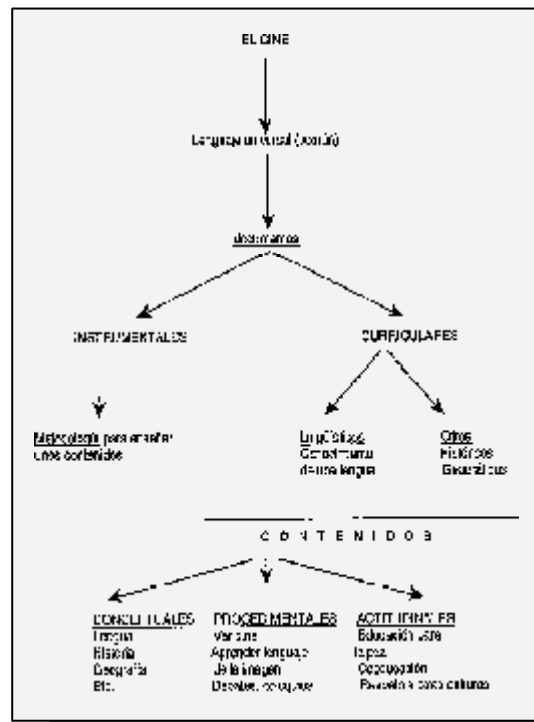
EL CINE

Lenguaje universal (visual)

desarrollamos

INSTRUMENTALES

CURRICULARES

Metodología para enseñar unos contenidos

Lingüísticos
Conocimiento de una lengua

Otros
Históricos
Geográficos

CONTENIDOS

CONCEPTUALES
Lengua
Historia
Geografía
Etc.

PROCEDIMENTALES
Ver cine
Aprender lenguaje de la imagen
Describir, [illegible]

ACTITUDINALES
Educación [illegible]
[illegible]
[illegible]
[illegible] otras culturas